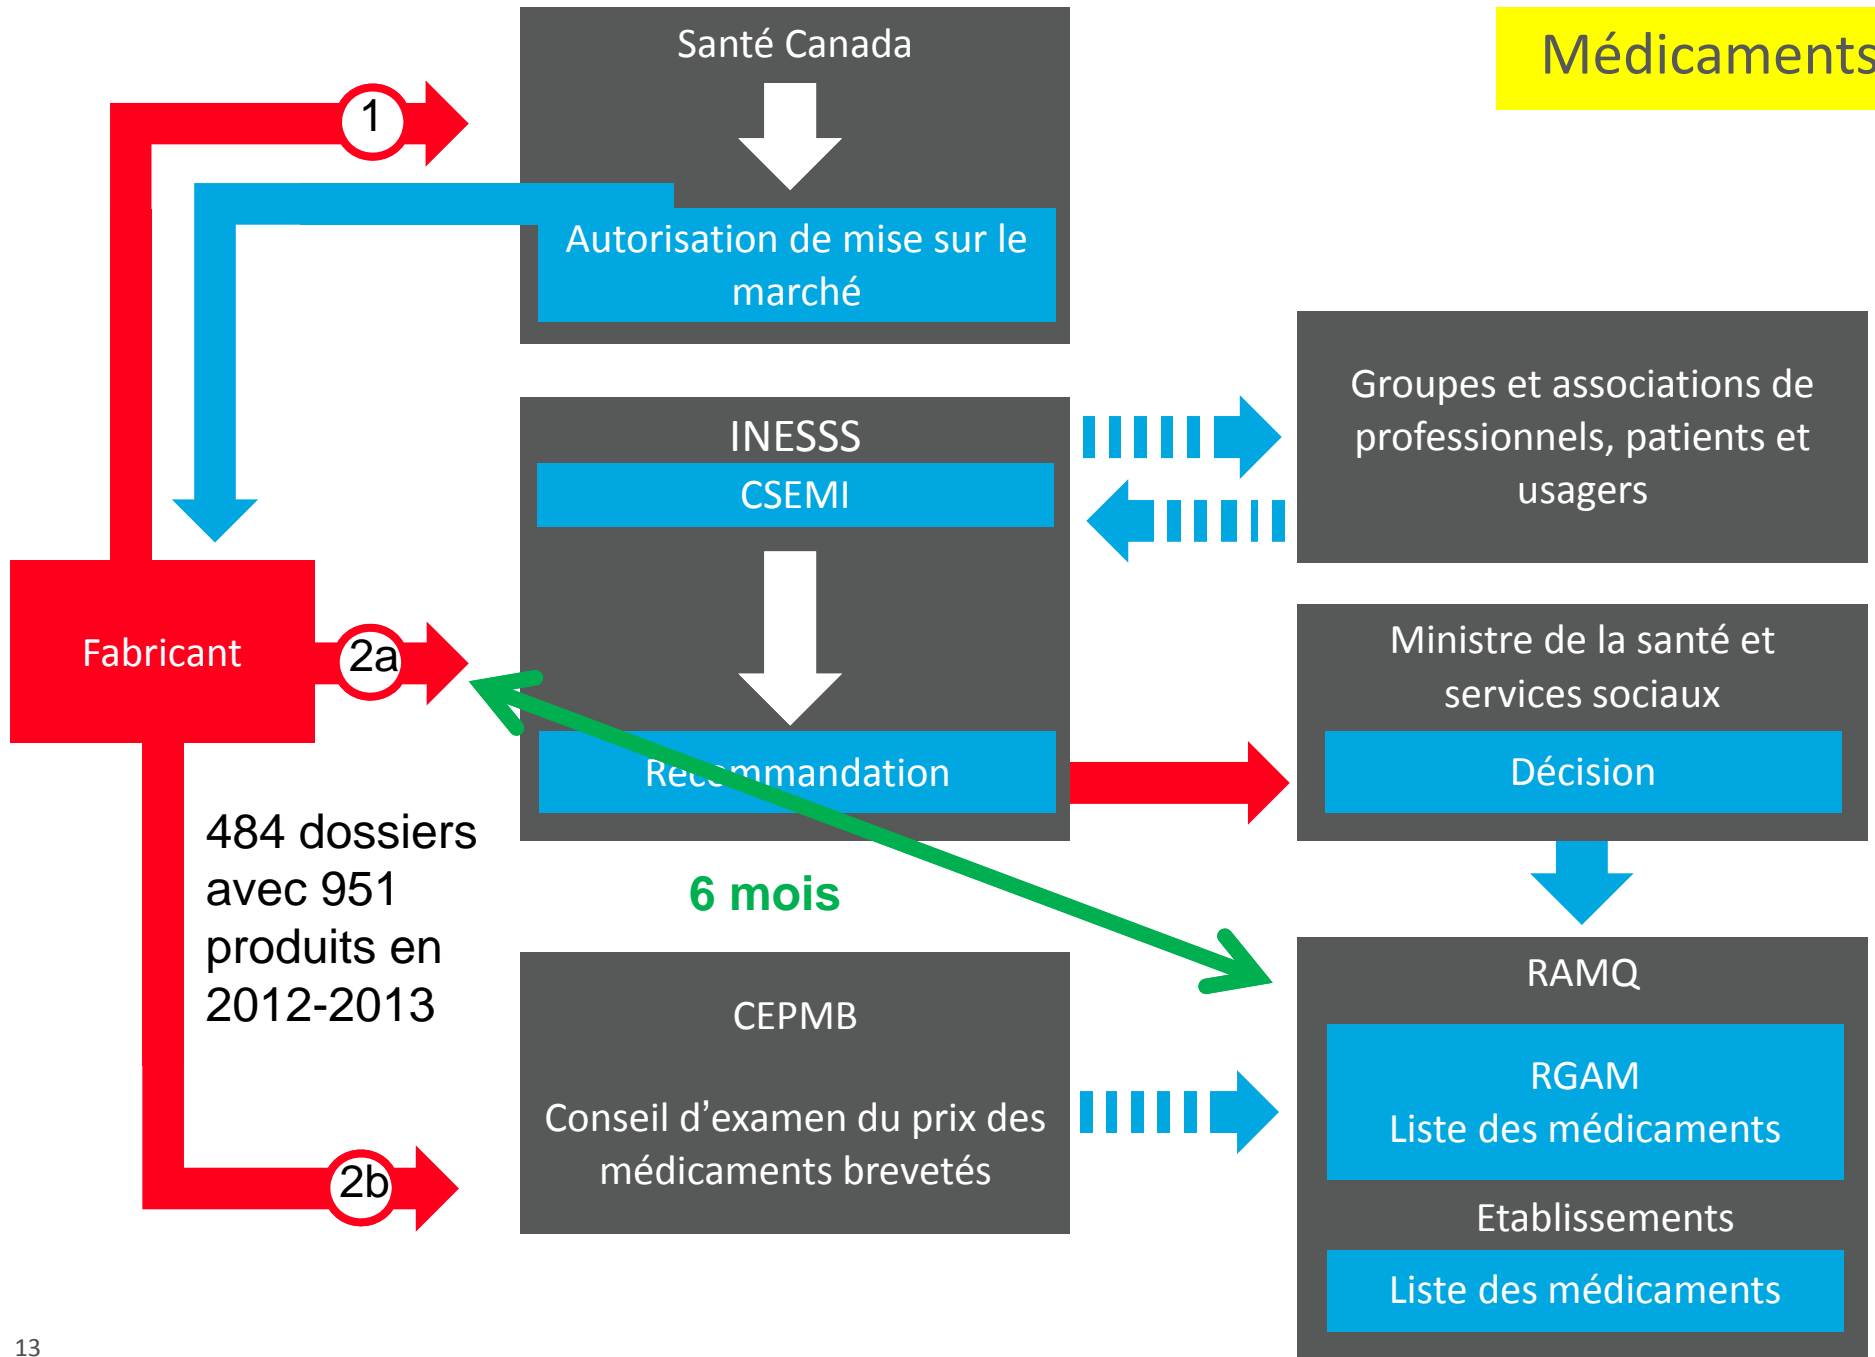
Médicaments

Santé Canada

Autorisation de mise sur le marché

1

Fabricant

2a

2b

484 dossiers avec 951 produits en 2012-2013

INESSS

CSEMI

Recommandation

6 mois

Groupes et associations de professionnels, patients et usagers

Ministre de la santé et services sociaux

Décision

CEPMB

Conseil d'examen du prix des médicaments brevetés

RAMQ

RGAM
Liste des médicaments

Etablissements

Liste des médicaments

13